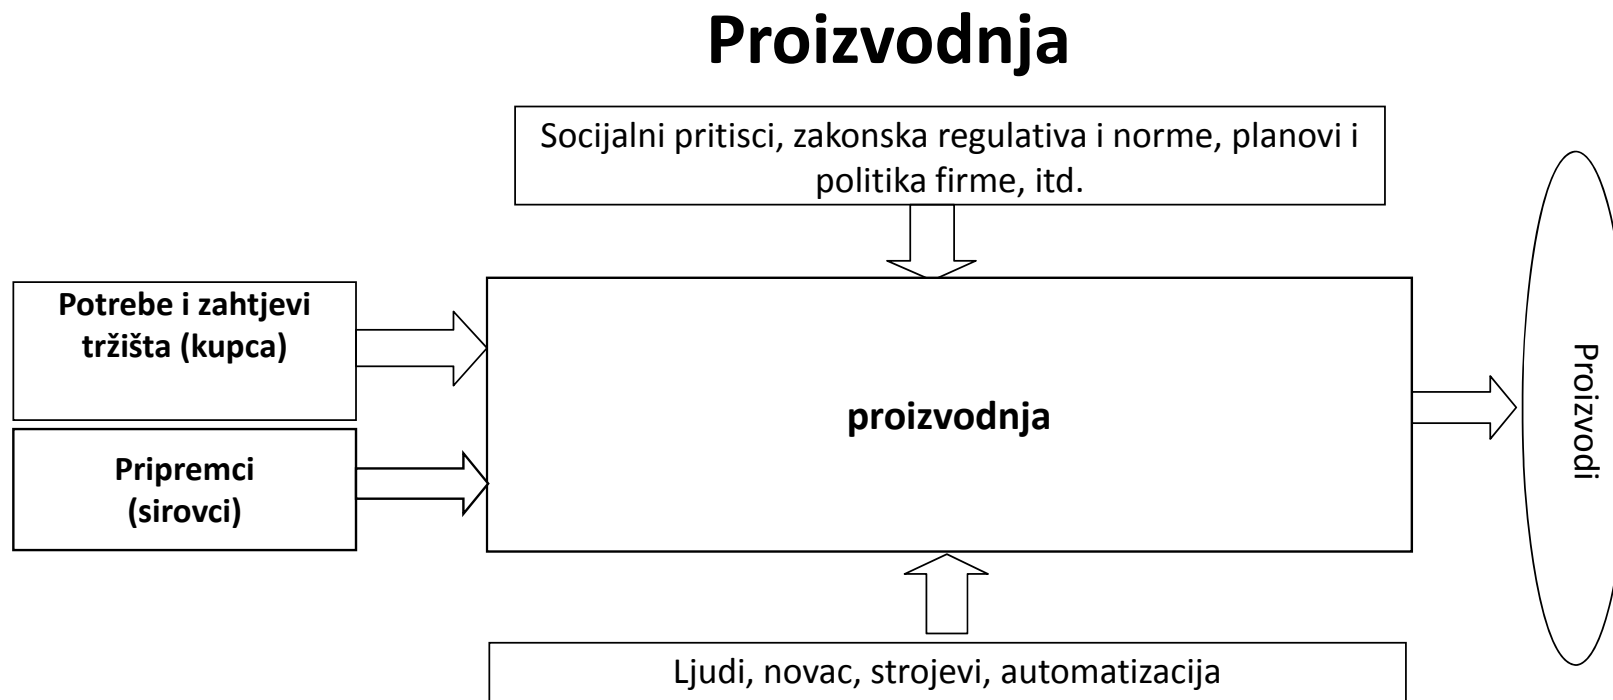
Proizvodnja

Socijalni pritisci, zakonska regulativa i norme, planovi i politika firme, itd.

Potrebe i zahtjevi tržišta (kupca)

Pripremci (sirovci)

proizvodnja

Proizvodi

Ljudi, novac, strojevi, automatizacija